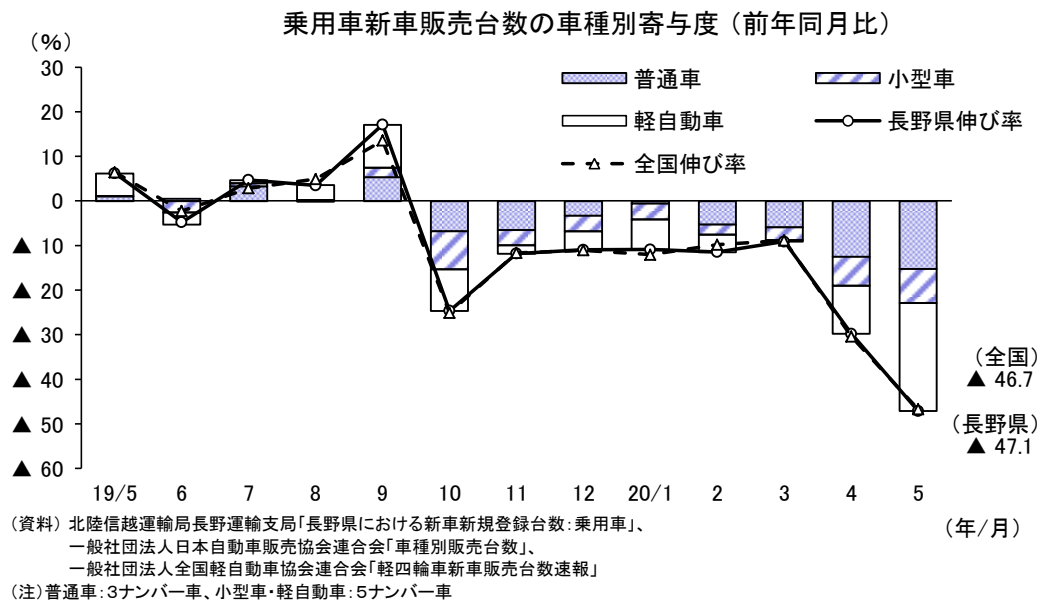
乗用車新車販売台数の車種別寄与度（前年同月比）

（%）

30
20
10
0
▲ 10
▲ 20
▲ 30
▲ 40
▲ 50
▲ 60

普通車
小型車
軽自動車
長野県伸び率
全国伸び率

19/5 6 7 8 9 10 11 12 20/1 2 3 4 5

（全国）
▲ 46.7

（長野県）
▲ 47.1

（年/月）

（資料）北陸信越運輸局長野運輸支局「長野県における新車新規登録台数：乗用車」、
一般社団法人日本自動車販売協会連合会「車種別販売台数」、
一般社団法人全国軽自動車協会連合会「軽四輪車新車販売台数速報」
（注）普通車：3ナンバー車、小型車・軽自動車：5ナンバー車